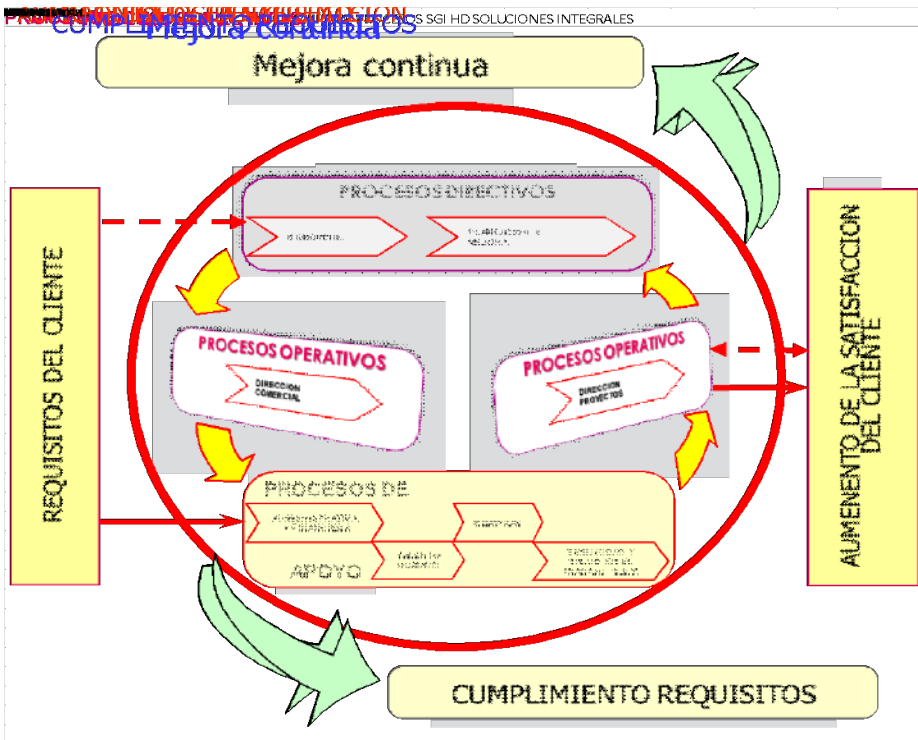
MAPA DE PROCESOS SGI HD SOLUCIONES INTEGRALES

COMPLEMENTOS Mejora continua

Mejora continua

REQUISITOS DEL CLIENTE

PROCESOS DIRECTIVOS

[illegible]

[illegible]

PROCESOS OPERATIVOS

DIRECCION COMERCIAL

PROCESOS OPERATIVOS

DIRECCION PROYECTOS

PROCESOS DE APOYO

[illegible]

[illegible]

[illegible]

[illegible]

AUMENENTO DE LA SATISFACCION DEL CLIENTE

CUMPLIMIENTO REQUISITOS